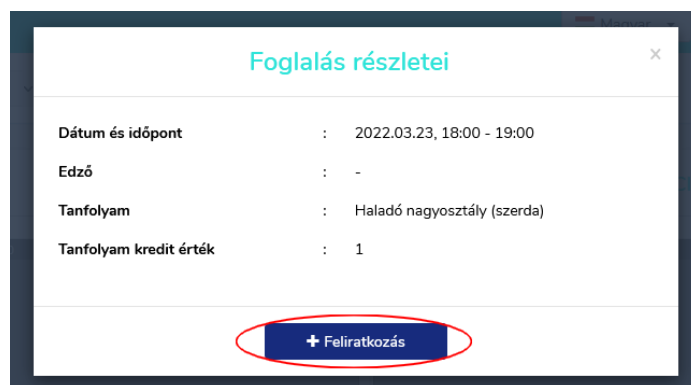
Magyar

Foglalás részletei

×

| | | |
|---|---|---|
| Dátum és időpont | : | 2022.03.23, 18:00 - 19:00 |
| Edző | : | - |
| Tanfolyam | : | Haladó nagyosztály (szerda) |
| Tanfolyam kredit érték | : | 1 |

+ Feliratkozás